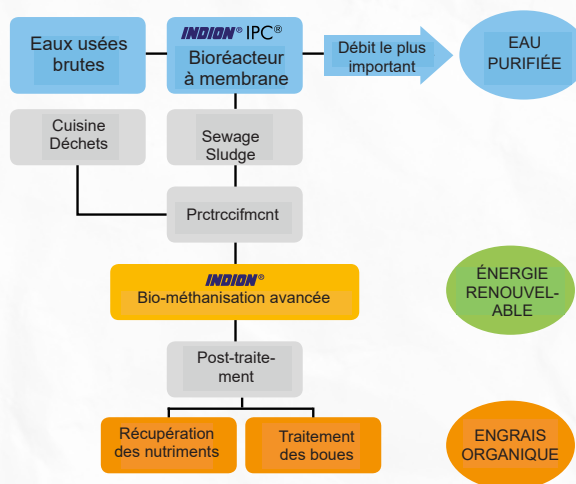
Eaux usées brutes

INDION® IPC®
Bioréacteur à membrane

Débit le plus important

EAU PURIFIÉE

Cuisine Déchets

Sewage Sludge

Prctrccifmcnt

INDION®
Bio-méthanisation avancée

ÉNERGIE RENOUVEL-ABLE

Post-traite-ment

Récupération des nutriments

Traitement des boues

ENGRAIS ORGANIQUE